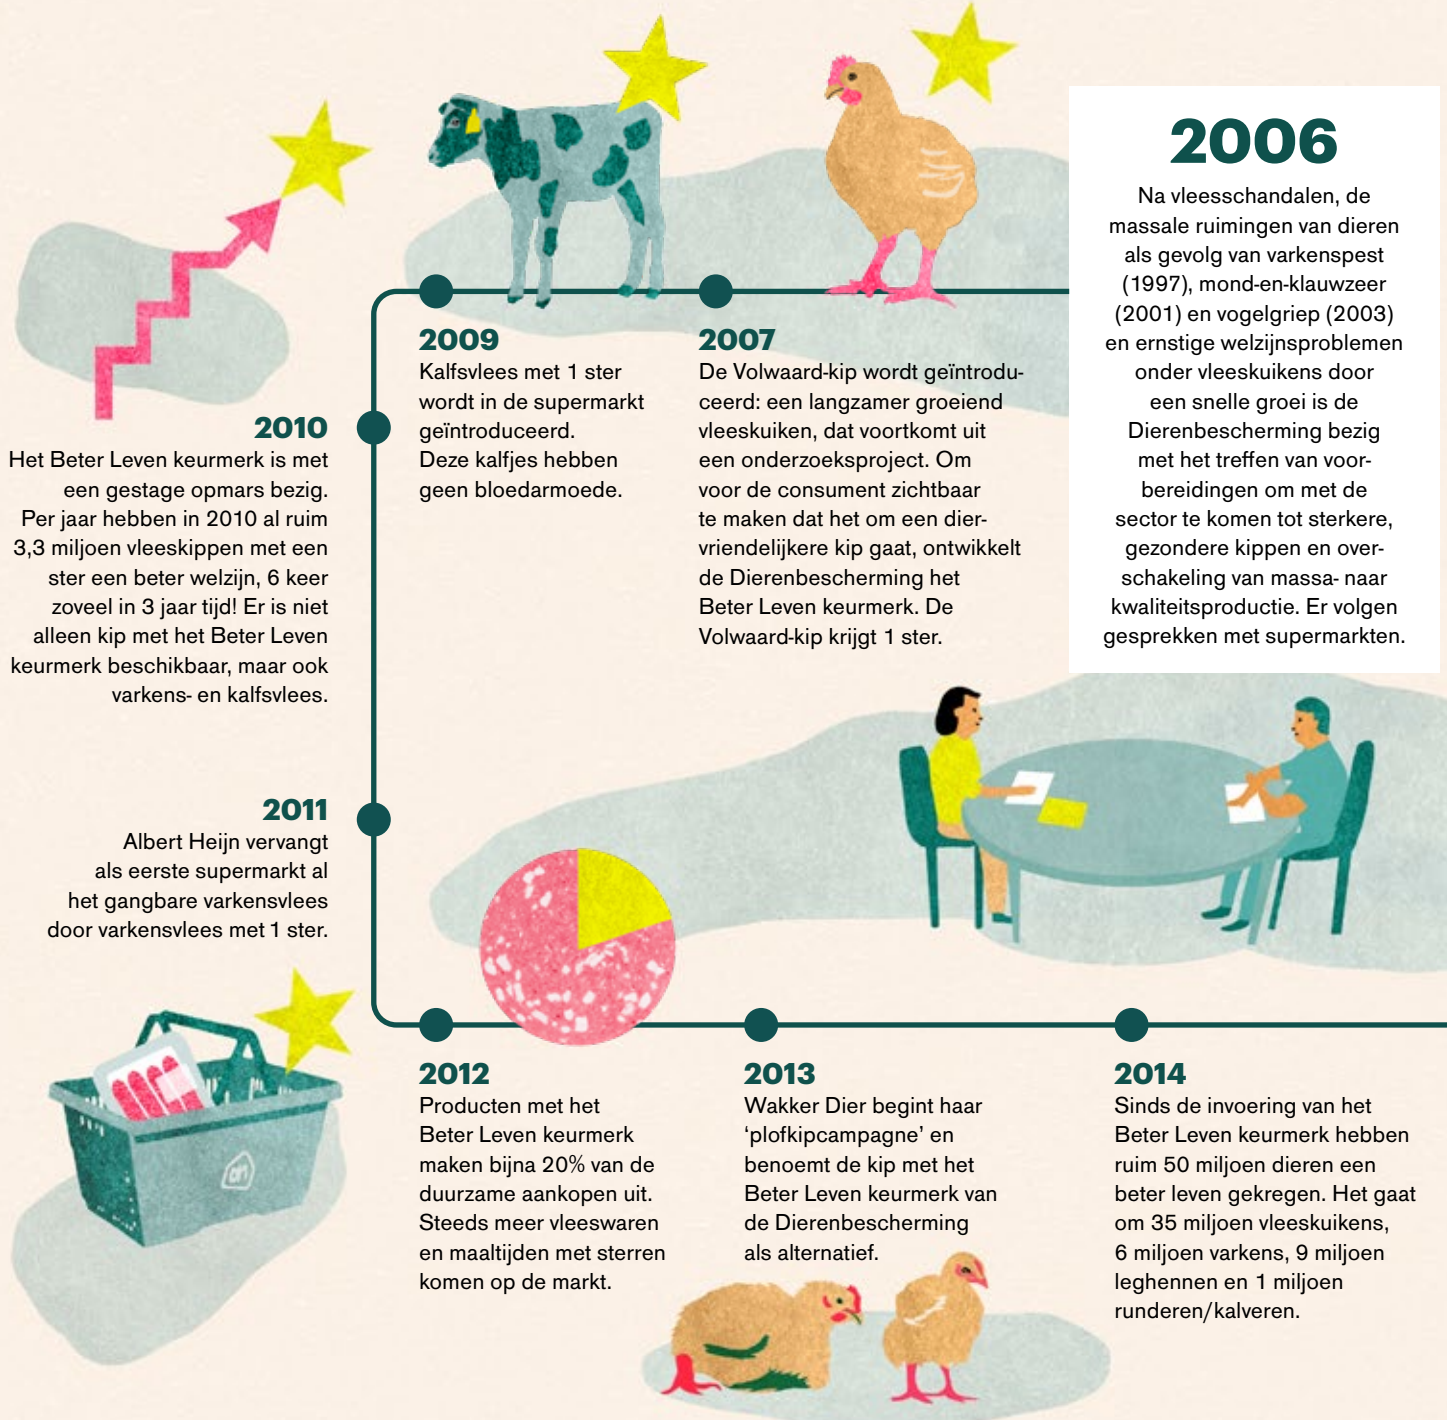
2006
Na vleesschandalen, de massale ruimingen van dieren als gevolg van varkenspest (1997), mond-en-klauwzeer (2001) en vogelgriep (2003) en ernstige welzijnsproblemen onder vleeskuikens door een snelle groei is de Dierenbescherming bezig met het treffen van voorbereidingen om met de sector te komen tot sterkere, gezondere kippen en overschakeling van massa- naar kwaliteitsproductie. Er volgen gesprekken met supermarkten.

2007
De Volwaard-kip wordt geïntroduceerd: een langzamer groeiend vleeskuiken, dat voortkomt uit een onderzoeksproject. Om voor de consument zichtbaar te maken dat het om een diervriendelijkere kip gaat, ontwikkelt de Dierenbescherming het Beter Leven keurmerk. De Volwaard-kip krijgt 1 ster.

2009
Kalfsvlees met 1 ster wordt in de supermarkt geïntroduceerd. Deze kalfjes hebben geen bloedarmoede.

2010
Het Beter Leven keurmerk is met een gestage opmars bezig. Per jaar hebben in 2010 al ruim 3,3 miljoen vleeskippen met een ster een beter welzijn, 6 keer zoveel in 3 jaar tijd! Er is niet alleen kip met het Beter Leven keurmerk beschikbaar, maar ook varkens- en kalfsvlees.

2011
Albert Heijn vervangt als eerste supermarkt al het gangbare varkensvlees door varkensvlees met 1 ster.

2012
Producten met het Beter Leven keurmerk maken bijna 20% van de duurzame aankopen uit. Steeds meer vleeswaren en maaltijden met sterren komen op de markt.

2013
Wakker Dier begint haar ‘plofkipcampagne’ en benoemt de kip met het Beter Leven keurmerk van de Dierenbescherming als alternatief.

2014
Sinds de invoering van het Beter Leven keurmerk hebben ruim 50 miljoen dieren een beter leven gekregen. Het gaat om 35 miljoen vleeskuikens, 6 miljoen varkens, 9 miljoen leghennen en 1 miljoen runderen/kalveren.